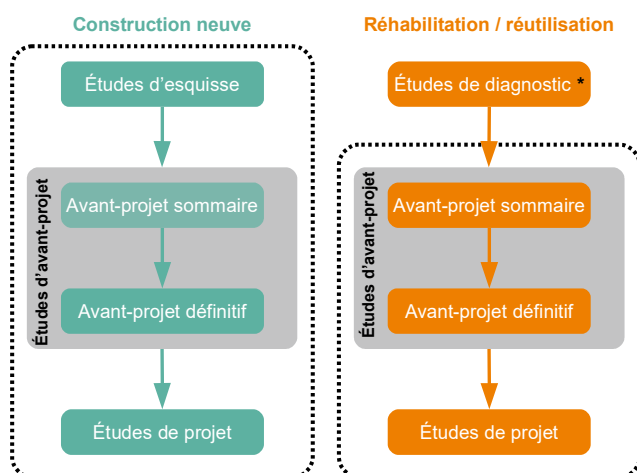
Construction neuve

Études d’esquisse

Études d’avant-projet

Avant-projet sommaire

Avant-projet définitif

Études de projet

Réhabilitation / réutilisation

Études de diagnostic *

Études d’avant-projet

Avant-projet sommaire

Avant-projet définitif

Études de projet